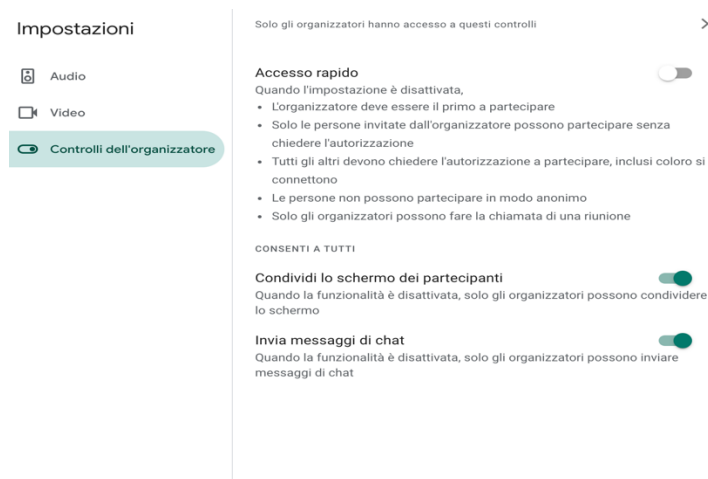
Impostazioni

Audio

Video

Controlli dell'organizzatore

Solo gli organizzatori hanno accesso a questi controlli

Accesso rapido
Quando l'impostazione è disattivata,
• L'organizzatore deve essere il primo a partecipare
• Solo le persone invitate dall'organizzatore possono partecipare senza chiedere l'autorizzazione
• Tutti gli altri devono chiedere l'autorizzazione a partecipare, inclusi coloro si connettono
• Le persone non possono partecipare in modo anonimo
• Solo gli organizzatori possono fare la chiamata di una riunione

CONSENTI A TUTTI

Condividi lo schermo dei partecipanti
Quando la funzionalità è disattivata, solo gli organizzatori possono condividere lo schermo

Invia messaggi di chat
Quando la funzionalità è disattivata, solo gli organizzatori possono inviare messaggi di chat